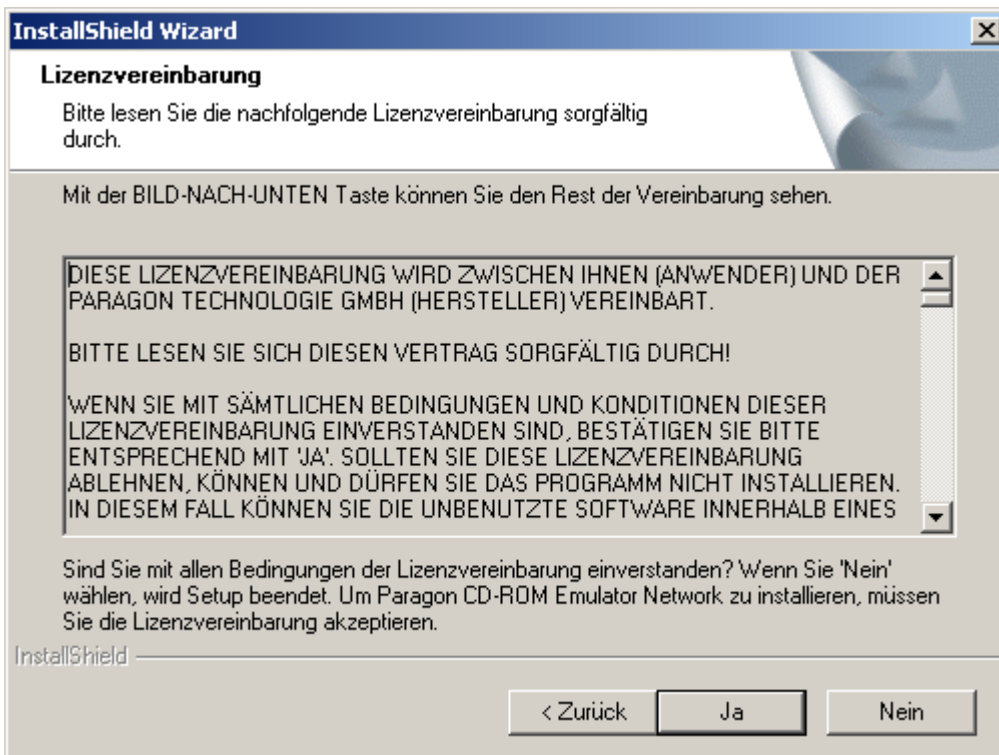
InstallShield Wizard

Lizenzvereinbarung

Bitte lesen Sie die nachfolgende Lizenzvereinbarung sorgfältig durch.

Mit der BILD-NACH-UNTEN Taste können Sie den Rest der Vereinbarung sehen.

DIESE LIZENZVEREINBARUNG WIRD ZWISCHEN IHNEN (ANWENDER) UND DER PARAGON TECHNOLOGIE GMBH (HERSTELLER) VEREINBART.

BITTE LESEN SIE SICH DIESEN VERTRAG SORGFÄLTIG DURCH!

WENN SIE MIT SÄMTLICHEN BEDINGUNGEN UND KONDITIONEN DIESER LIZENZVEREINBARUNG EINVERSTANDEN SIND, BESTÄTIGEN SIE BITTE ENTSPRECHEND MIT 'JA'. SOLLTEN SIE DIESE LIZENZVEREINBARUNG ABLEHNEN, KÖNNEN UND DÜRFEN SIE DAS PROGRAMM NICHT INSTALLIEREN. IN DIESEM FALL KÖNNEN SIE DIE UNBENUTZTE SOFTWARE INNERHALB EINES

Sind Sie mit allen Bedingungen der Lizenzvereinbarung einverstanden? Wenn Sie 'Nein' wählen, wird Setup beendet. Um Paragon CD-ROM Emulator Network zu installieren, müssen Sie die Lizenzvereinbarung akzeptieren.

InstallShield

< Zurück Ja Nein